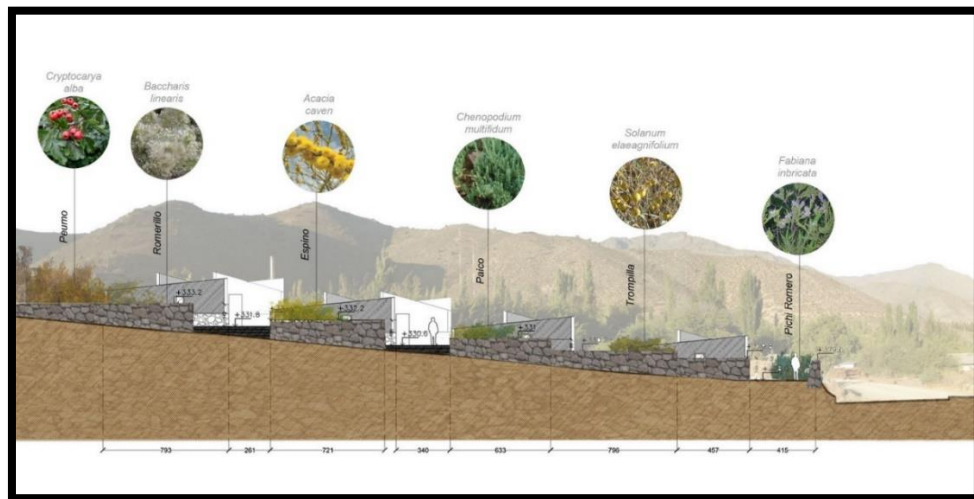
Cryptocarya alba

Baccharis linearis

Acacia caven

Chenopodium multifidum

Solanum elaeagnifolium

Fabiana inbricata

Peumo

Romerillo

Espino

Paico

Trompilla

Pichi Romero

+333.2

+331.6

+332.2

+330.6

+331

+327

793

261

721

340

633

796

457

415